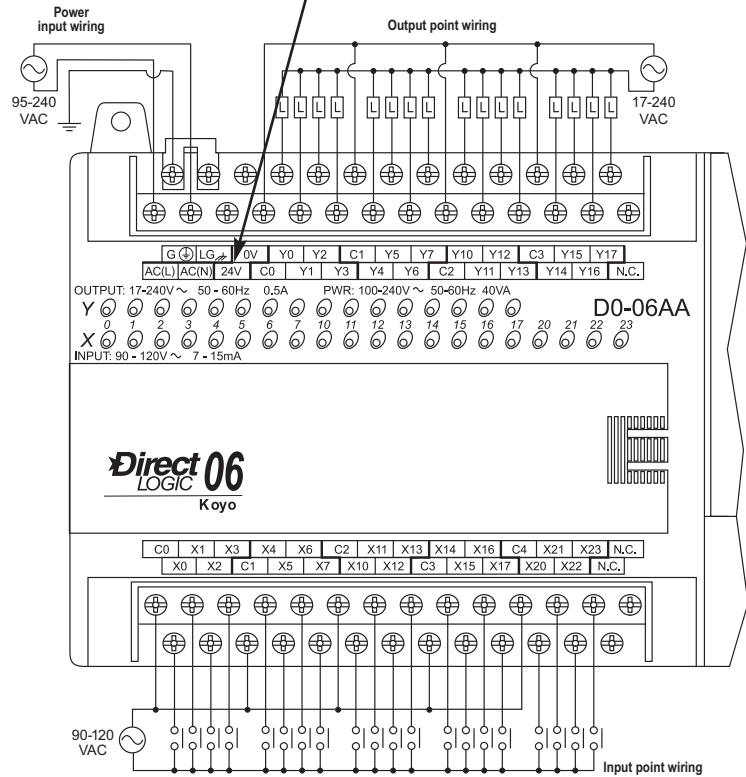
Power input wiring

Output point wiring

95-240 VAC

17-240 VAC

L L L L L L L L L L L L L L L L

| G ⏚ | LG | 0V | Y0 | Y2 | C1 | Y5 | Y7 | Y10 | Y12 | C3 | Y15 | Y17 |
|---|---|---|---|---|---|---|---|---|---|---|---|---|

| AC(L) | AC(N) | 24V | C0 | Y1 | Y3 | Y4 | Y6 | C2 | Y11 | Y13 | Y14 | Y16 | N.C. |
|---|---|---|---|---|---|---|---|---|---|---|---|---|---|

OUTPUT: 17-240V～ 50 - 60Hz 0.5A PWR: 100-240V～ 50-60Hz 40VA

D0-06AA

Y

0 1 2 3 4 5 6 7 10 11 12 13 14 15 16 17 20 21 22 23

X

INPUT: 90 - 120V～ 7 - 15mA

Direct LOGIC 06

Koyo

| C0 | X1 | X3 | X4 | X6 | C2 | X11 | X13 | X14 | X16 | C4 | X21 | X23 | N.C. |
|---|---|---|---|---|---|---|---|---|---|---|---|---|---|

| X0 | X2 | C1 | X5 | X7 | X10 | X12 | C3 | X15 | X17 | X20 | X22 | N.C. |
|---|---|---|---|---|---|---|---|---|---|---|---|---|

90-120 VAC

Input point wiring